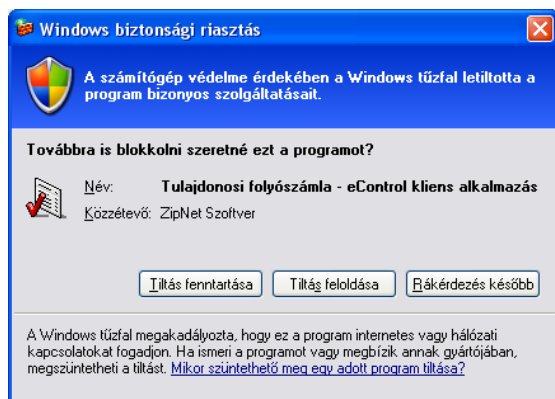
Windows biztonsági riasztás

A számítógép védelme érdekében a Windows tűzfal letiltotta a program bizonyos szolgáltatásait.

Továbbra is blokkolni szeretné ezt a programot?

Név: Tulajdonosi folyószámla - eControl kliens alkalmazás

Közzétevő: ZipNet Szoftver

Tiltás fenntartása | Tiltás feloldása | Rákérdezés később

A Windows tűzfal megakadályozta, hogy ez a program internetes vagy hálózati kapcsolatokat fogadjon. Ha ismeri a programot vagy megbízik annak gyártójában, megszüntetheti a tiltást. Mikor szüntethető meg egy adott program tiltása?